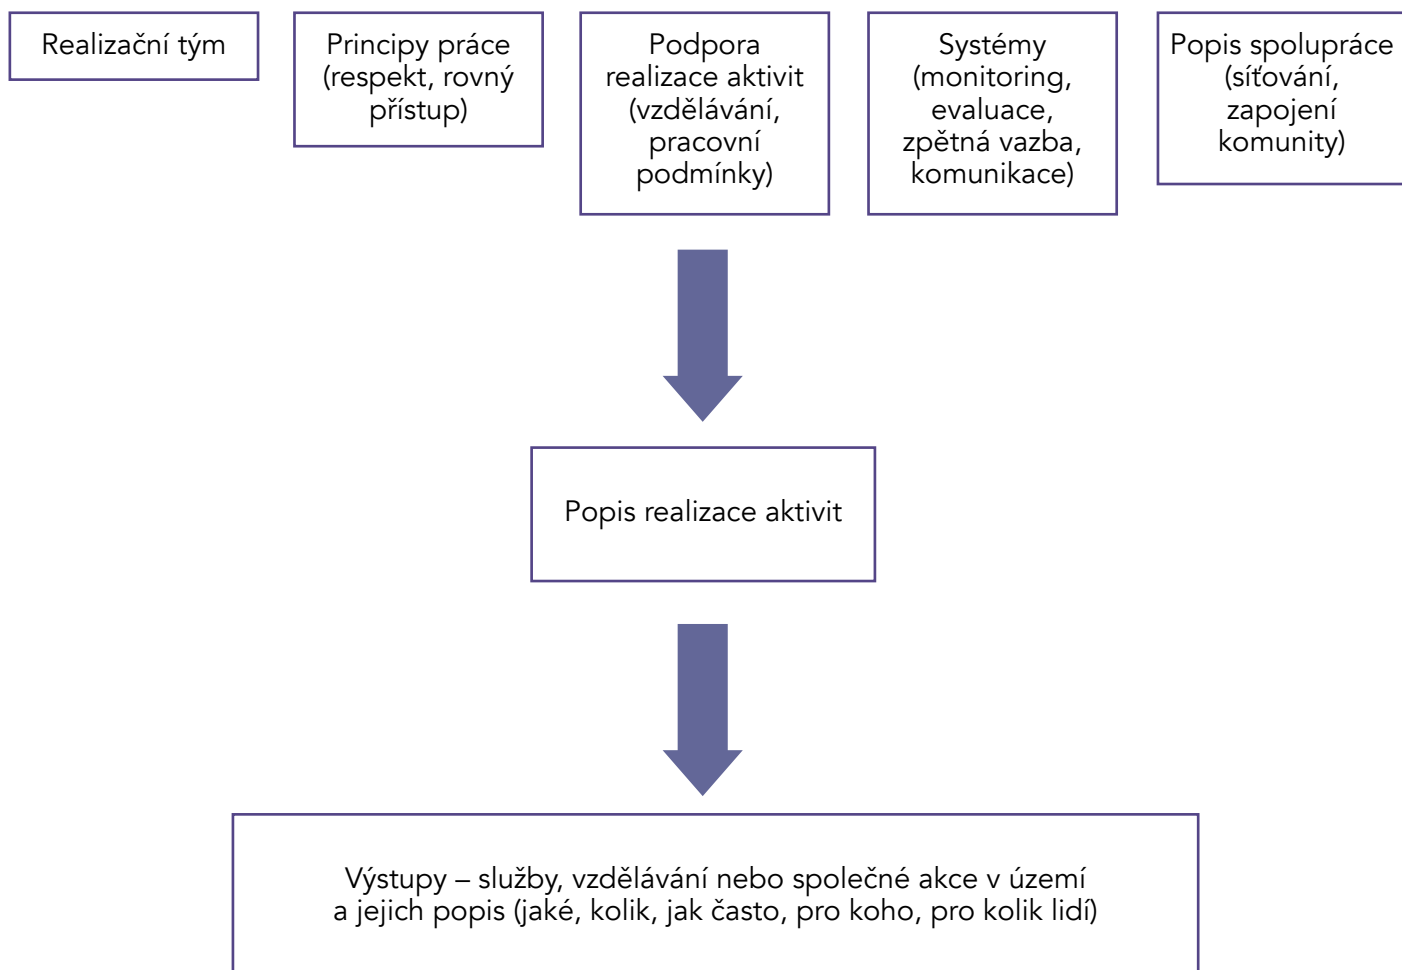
Realizační tým

Principy práce (respekt, rovný přístup)

Podpora realizace aktivit (vzdělávání, pracovní podmínky)

Systémy (monitoring, evaluace, zpětná vazba, komunikace)

Popis spolupráce (síťování, zapojení komunity)

Popis realizace aktivit

Výstupy – služby, vzdělávání nebo společné akce v území a jejich popis (jaké, kolik, jak často, pro koho, pro kolik lidí)